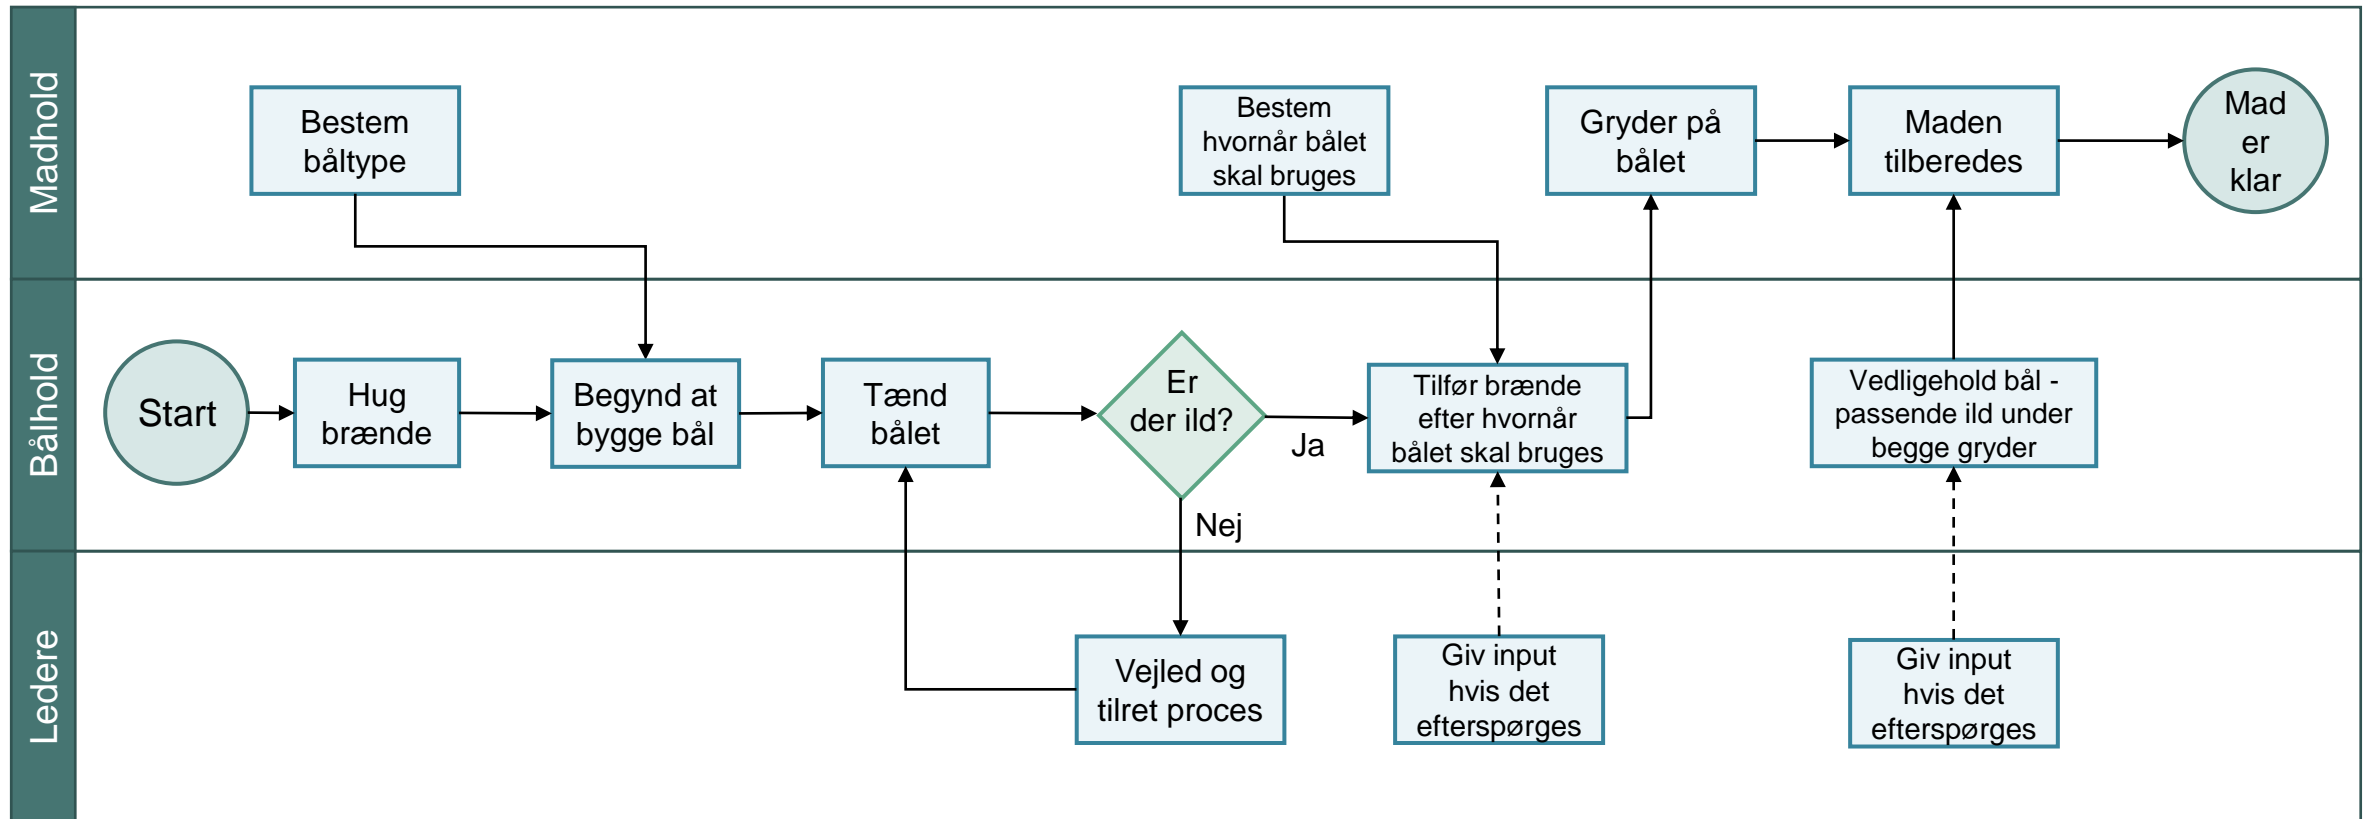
Madhold

Bestem båltype

Bestem hvornår bålet skal bruges

Gryder på bålet

Maden tilberedes

Mad er klar

Bålhold

Start

Hug brænde

Begynd at bygge bål

Tænd bålet

Er der ild?

Ja

Nej

Tilfør brænde efter hvornår bålet skal bruges

Vedligehold bål - passende ild under begge gryder

Ledere

Vejled og tilret proces

Giv input hvis det efterspørges

Giv input hvis det efterspørges